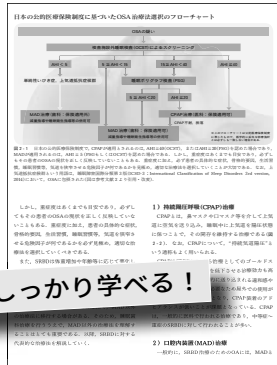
日本の公的医療保険制度に基づいたOSA治療法選択のフローチャート

OSAの疑い

簡易検査

AHI<5

AHI≧5

AHI<40

AHI≧40

AHI<20

AHI≧20

MAD治療（歯科・保険適用）

CPAP治療（保険適用）

図1：

しかし、重症度はあくまでも目安であり、

1）持続陽圧呼吸(CPAP)治療

CPAPは、

しっかり学べる！

2）口腔内装置(MAD)治療